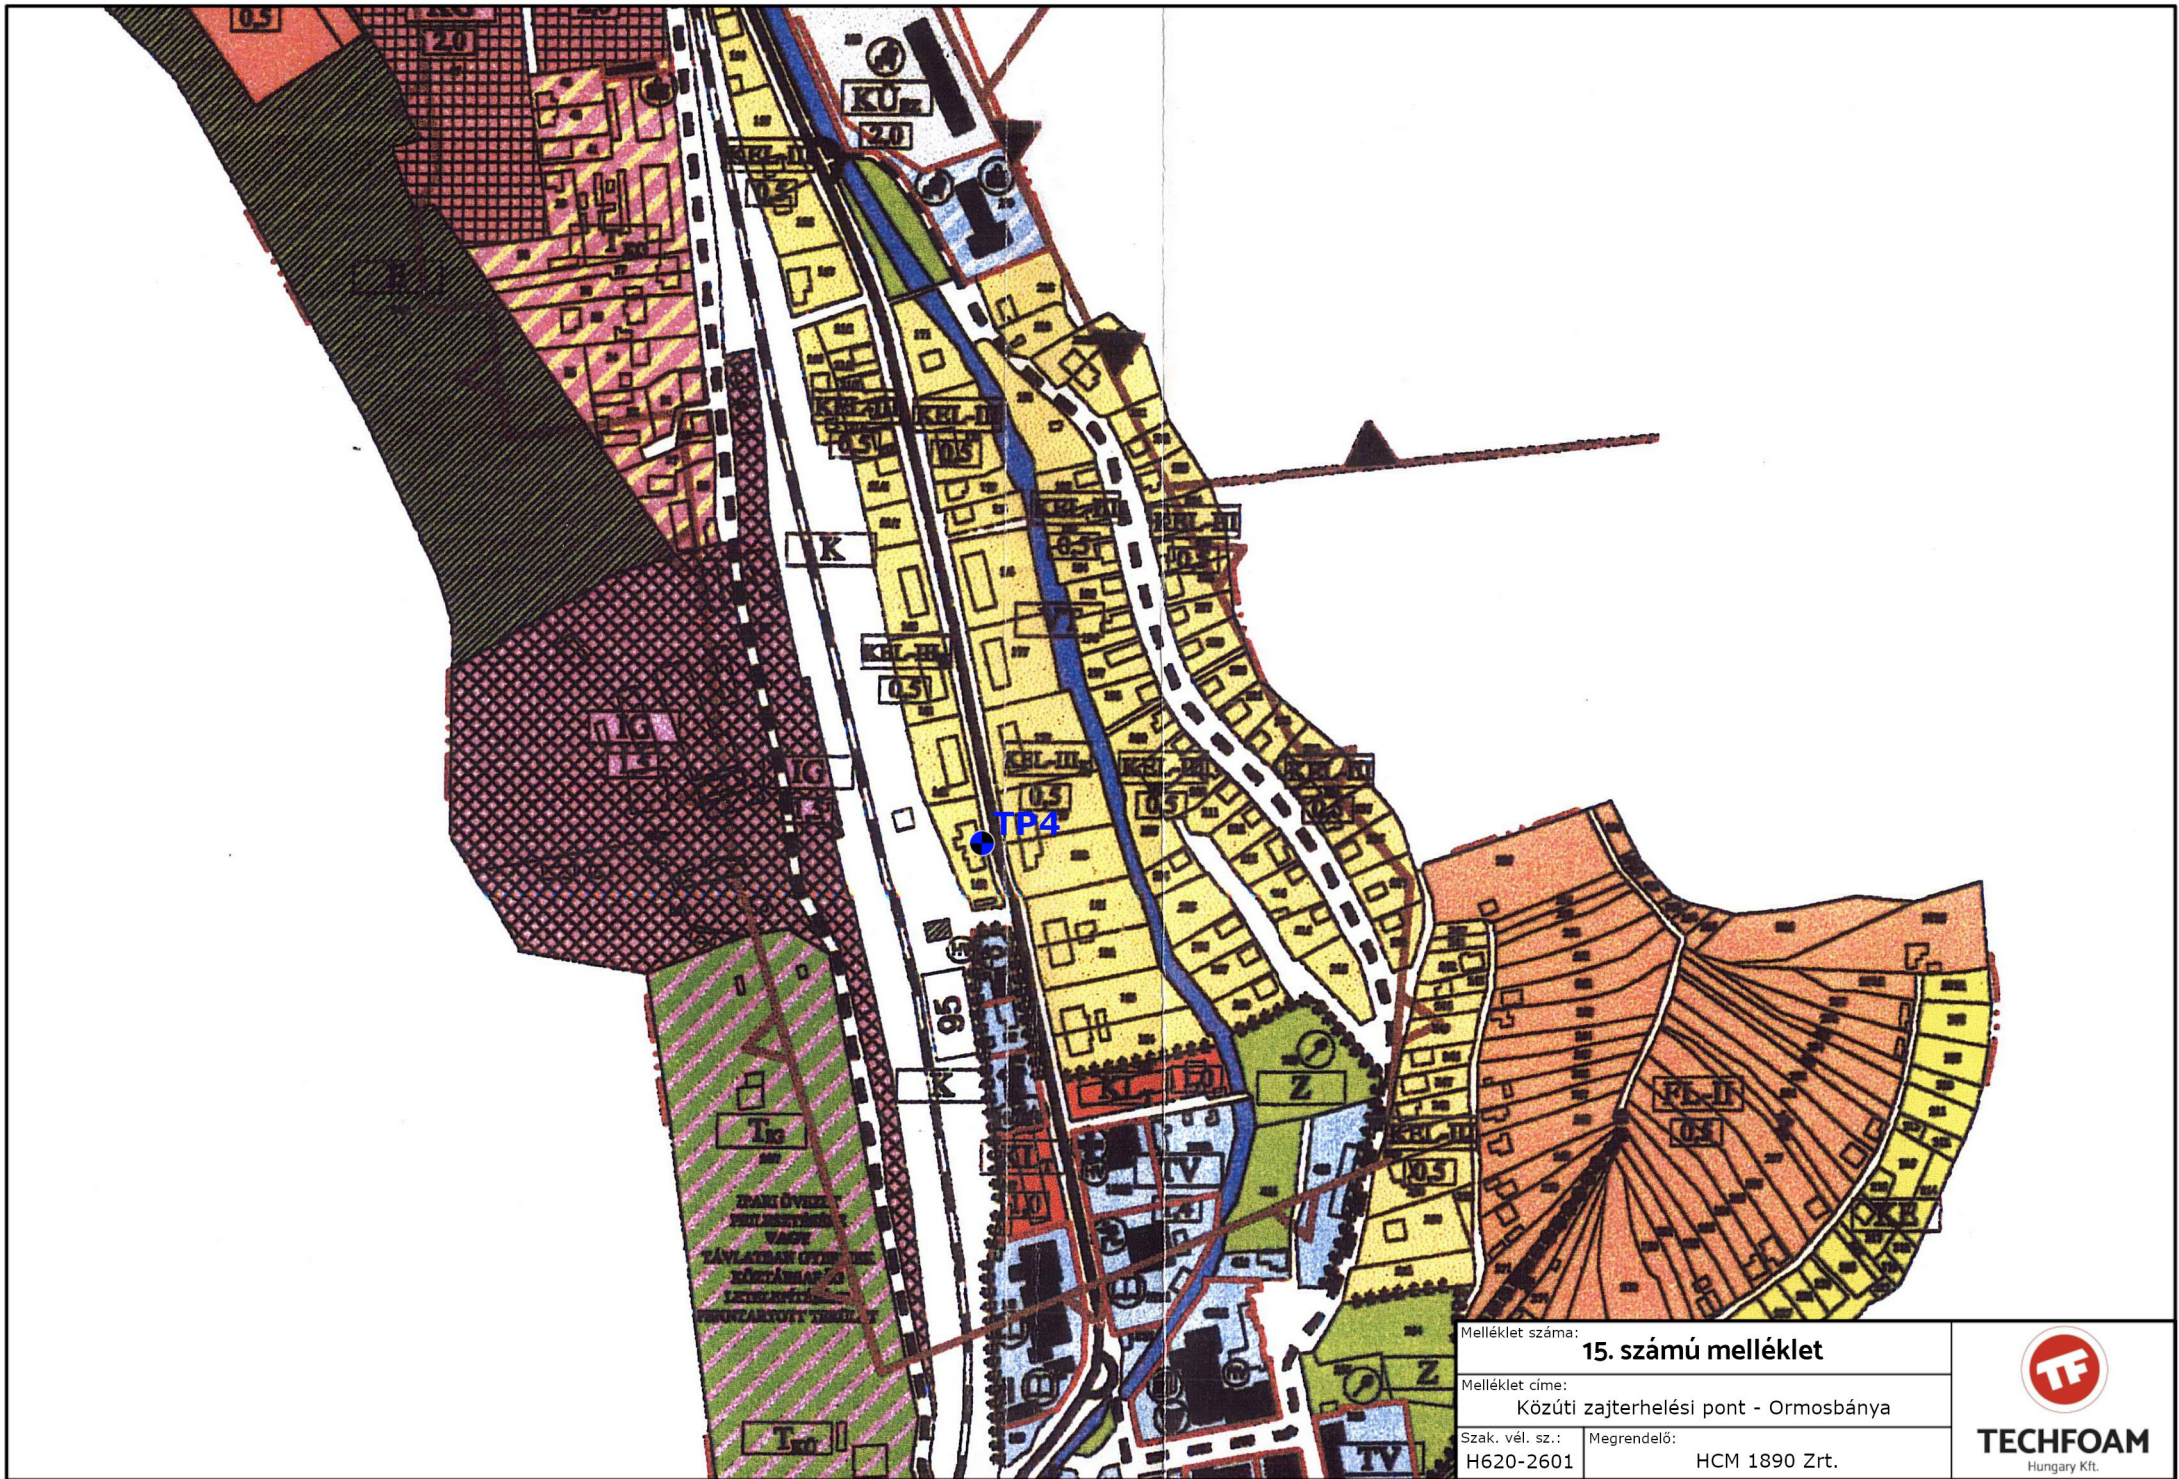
0.5
2.0
KÜ
2.0
KEL-II
0.5
KEL-III
0.5
KEL-II
0.5
KEL-III
0.5
KEL-III
0.5
K
KEL-III
0.5
IG
IG
KEL-III
0.5
KEL-III
0.5
KEL-III
0.5
TP4
95
K
KL
1.0
Z
TV
1.0
KEL-III
0.5
FL-II
0.5
KB
Z
TV
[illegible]

Melléklet száma:
15. számú melléklet
Melléklet címe:
Közúti zajterhelési pont - Ormosbánya
Szak. vél. sz.:
H620-2601
Megrendelő:
HCM 1890 Zrt.
TF
TECHFOAM
Hungary Kft.